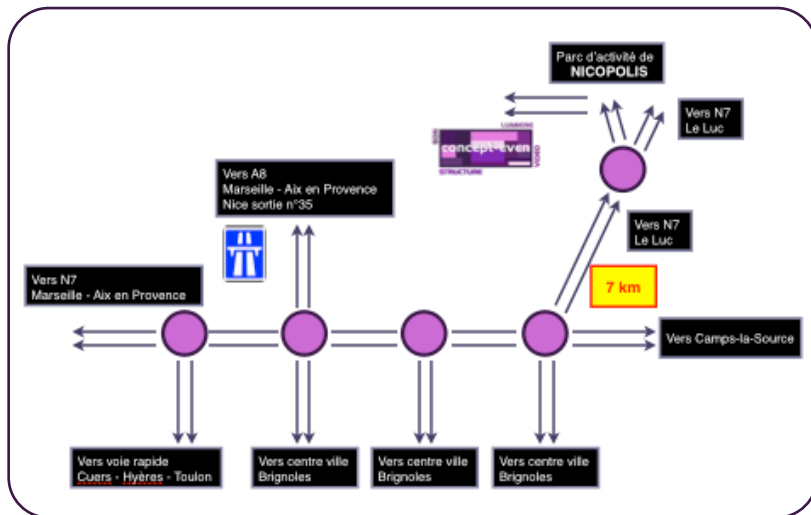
Parc d'activité de
NICOPOLIS

Vers N7
Le Luc

SON LUMIERE
concept-even
VIDEO
STRUCTURE

Vers A8
Marseille - Aix en Provence
Nice sortie n°35

Vers N7
Le Luc

7 km

Vers N7
Marseille - Aix en Provence

Vers Camps-la-Source

Vers voie rapide
Cuers - Hyères - Toulon

Vers centre ville
Brignoles

Vers centre ville
Brignoles

Vers centre ville
Brignoles